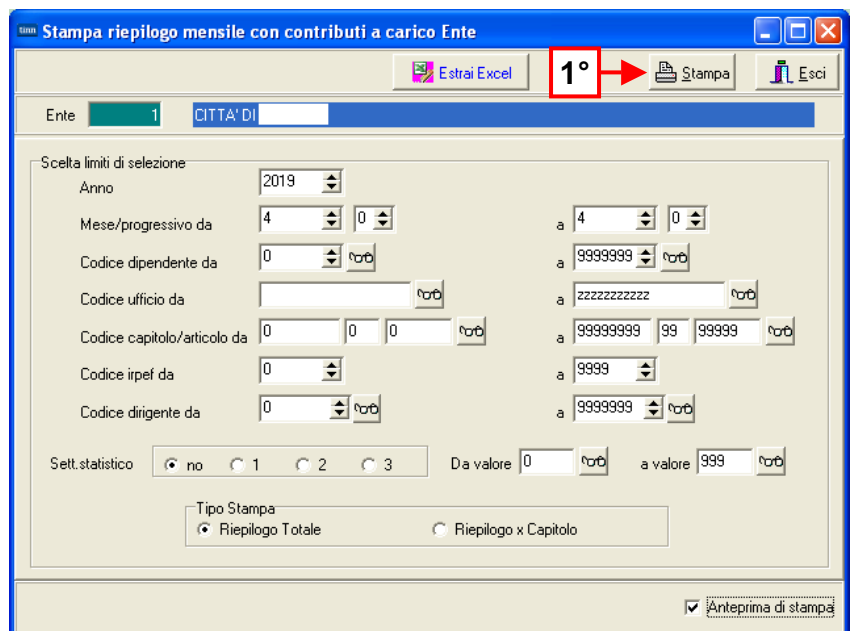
Stampa riepilogo mensile con contributi a carico Ente

Estrai Excel

1°

Stampa

Esci

Ente 1 CITTA' DI

Scelta limiti di selezione

Anno 2019

Mese/progressivo da 4 0 a 4 0

Codice dipendente da 0 a 9999999

Codice ufficio da a zzzzzzzzzzz

Codice capitolo/articolo da 0 0 0 a 99999999 99 99999

Codice irpef da 0 a 9999

Codice dirigente da 0 a 9999999

Sett.statistico no 1 2 3 Da valore 0 a valore 999

Tipo Stampa
Riepilogo Totale
Riepilogo x Capitolo

Anteprima di stampa